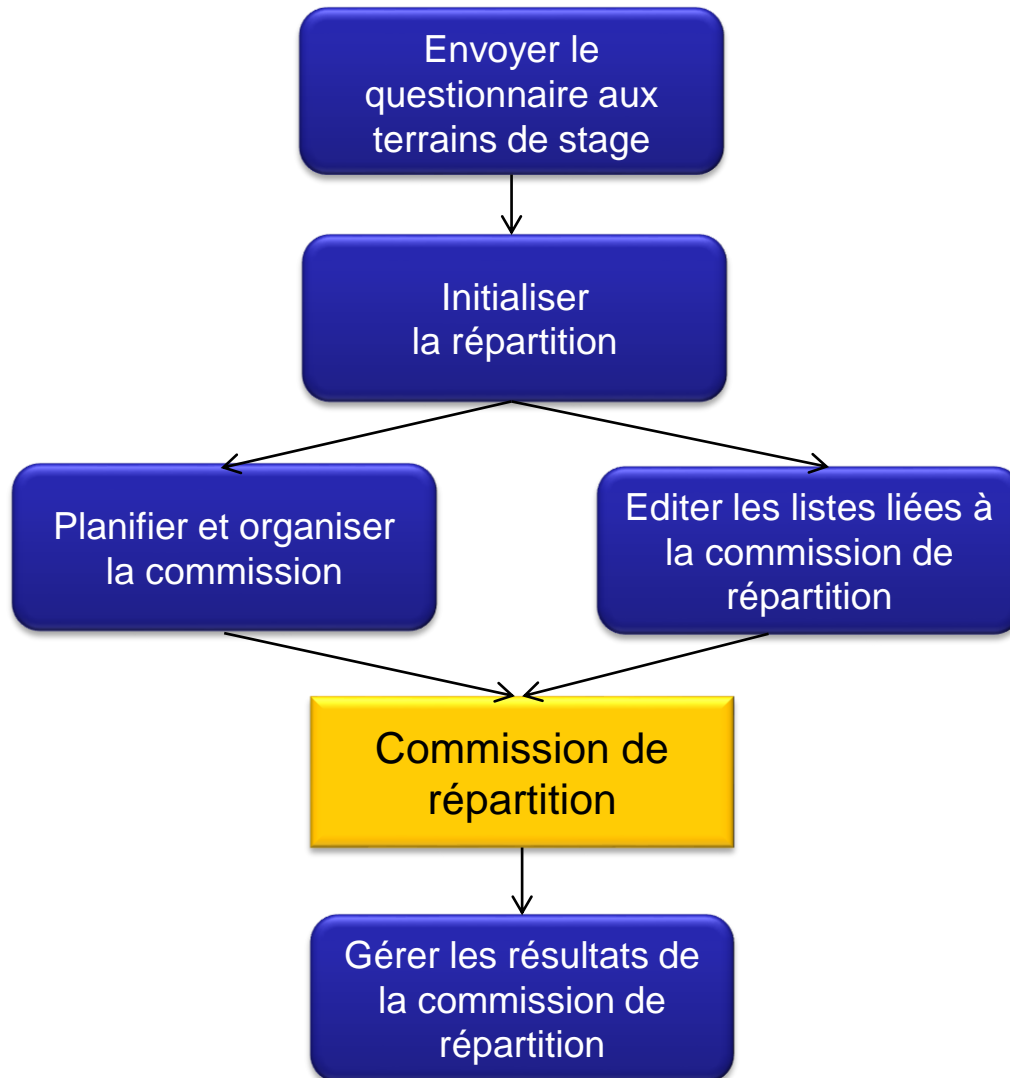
Envoyer le questionnaire aux terrains de stage

Initialiser la répartition

Planifier et organiser la commission

Editer les listes liées à la commission de répartition

Commission de répartition

Gérer les résultats de la commission de répartition